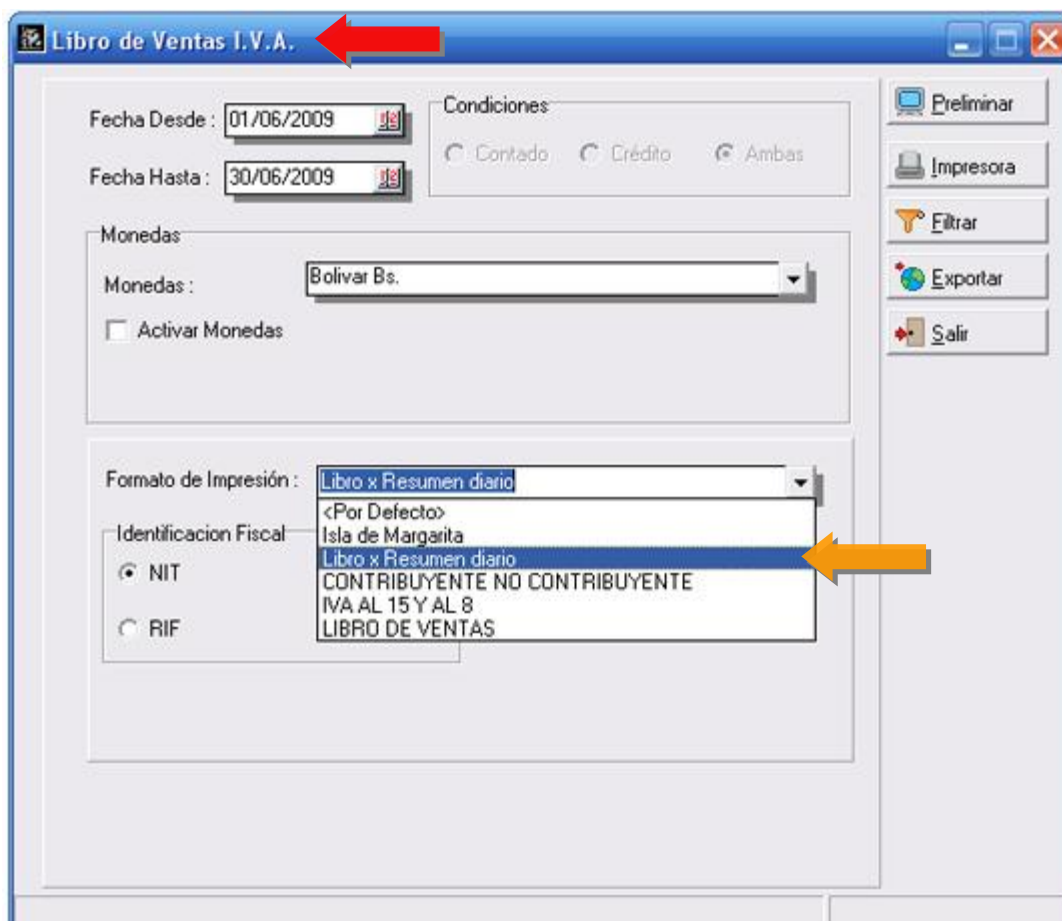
Libro de Ventas I.V.A.

Fecha Desde : 01/06/2009

Fecha Hasta : 30/06/2009

Condiciones

Contado

Crédito

Ambas

Preliminar

Impresora

Filtrar

Exportar

Salir

Monedas

Monedas :

Bolivar Bs.

Activar Monedas

Formato de Impresión :

Libro x Resumen diario

<Por Defecto>

Isla de Margarita

Libro x Resumen diario

CONTRIBUYENTE NO CONTRIBUYENTE

IVA AL 15 Y AL 8

LIBRO DE VENTAS

Identificacion Fiscal

NIT

RIF